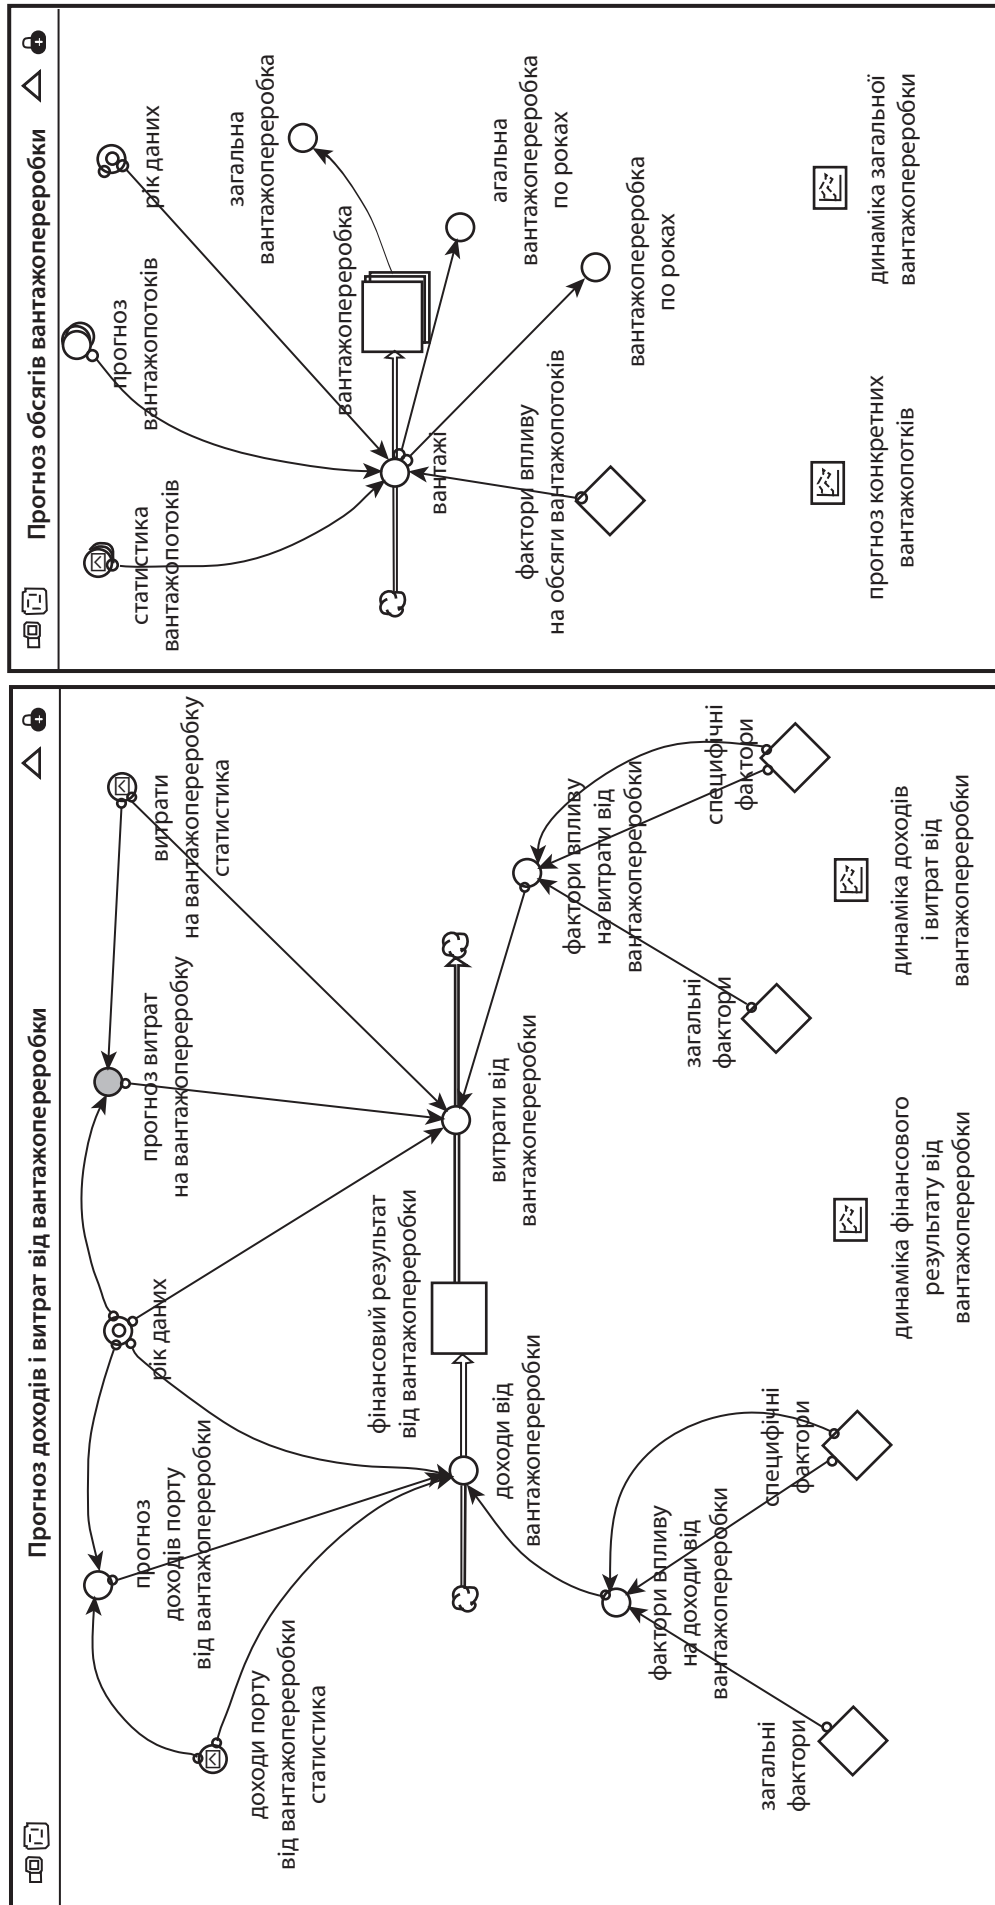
Прогноз доходів і витрат від вантажопереробки

доходи порту від вантажопереробки статистика

прогноз доходів порту від вантажопереробки

рік даних

прогноз витрат на вантажопереробку

витрати на вантажопереробку статистика

фінансовий результат від вантажопереробки

доходи від вантажопереробки

витрати від вантажопереробки

фактори впливу на доходи від вантажопереробки

загальні фактори

специфічні фактори

фактори впливу на витрати від вантажопереробки

загальні фактори

специфічні фактори

динаміка фінансового результату від вантажопереробки

динаміка доходів і витрат від вантажопереробки

Прогноз обсягів вантажопереробки

статистика вантажопотоків

прогноз вантажопотоків

рік даних

загальна вантажопереробка

вантажопереробка

агальна вантажопереробка по роках

вантажопереробка по роках

вантажі

фактори впливу на обсяги вантажопотоків

прогноз конкретних вантажопотоків

динаміка загальної вантажопереробки